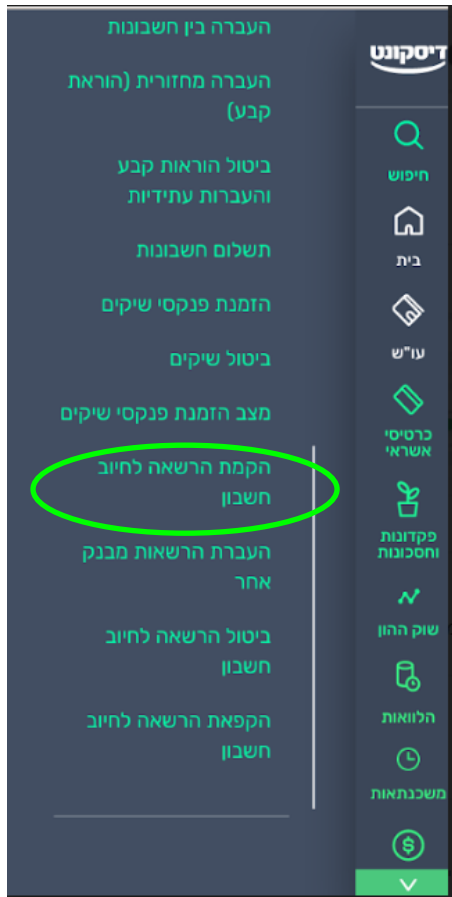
דיסקונט

חיפוש

בית

עו"ש

כרטיסי אשראי

פקדונות וחסכונות

שוק ההון

הלוואות

משכנתאות

העברה בין חשבונות

העברה מחזורית (הוראת קבע)

ביטול הוראות קבע והעברות עתידיות

תשלום חשבונות

הזמנת פנקסי שיקים

ביטול שיקים

מצב הזמנת פנקסי שיקים

הקמת הרשאה לחיוב חשבון

העברת הרשאות מבנק אחר

ביטול הרשאה לחיוב חשבון

הקפאת הרשאה לחיוב חשבון